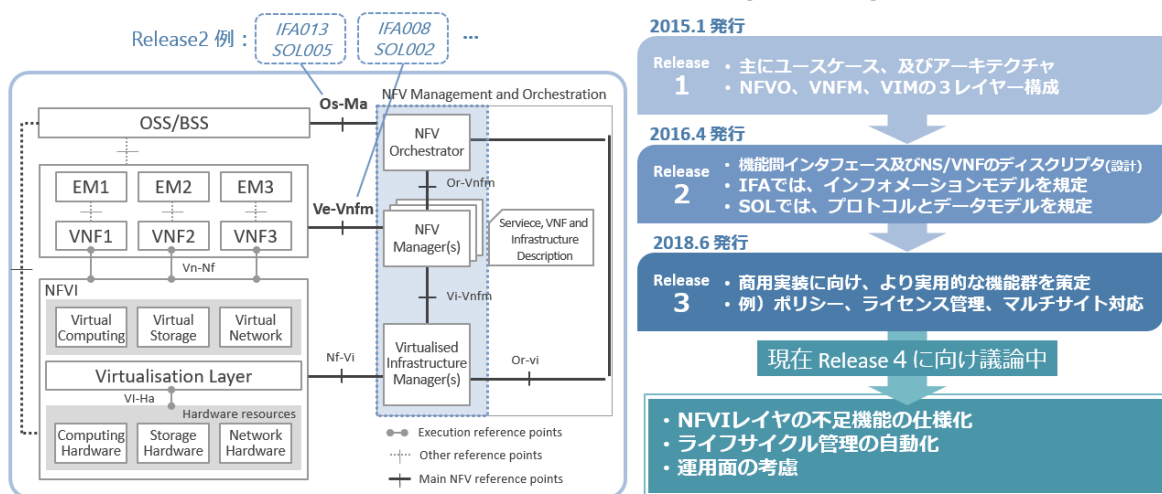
Release2 例： IFA013 SOL005 IFA008 SOL002 …

NFV Management and Orchestration

Os-Ma

OSS/BSS

NFV Orchestrator

Or-Vnfm

EM1 EM2 EM3

VNF1 VNF2 VNF3

Ve-Vnfm

NFV Manager(s)

Serviece, VNF and Infrastructure Description

Vn-Nf

Vi-Vnfm

NFVI

Virtual Computing
Virtual Storage
Virtual Network

Virtualisation Layer

Nf-Vi

Virtualised Infrastructure Manager(s)

Or-vi

VI-Ha

Hardware resources

Computing Hardware
Storage Hardware
Network Hardware

Execution reference points
Other reference points
Main NFV reference points

2015.1 発行

Release 1
・主にユースケース、及びアーキテクチャ
・NFVO、VNFM、VIMの３レイヤー構成

2016.4 発行

Release 2
・機能間インタフェース及びNS/VNFのディスクリプタ(設計)
・IFAでは、インフォメーションモデルを規定
・SOLでは、プロトコルとデータモデルを規定

2018.6 発行

Release 3
・商用実装に向け、より実用的な機能群を策定
・例）ポリシー、ライセンス管理、マルチサイト対応

現在 Release４に向け議論中

・NFVIレイヤの不足機能の仕様化
・ライフサイクル管理の自動化
・運用面の考慮